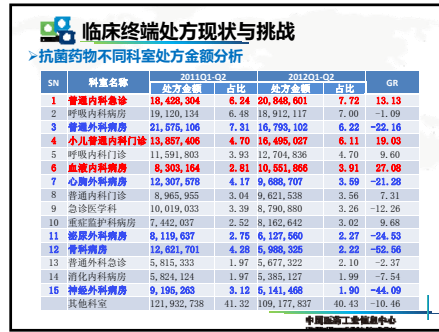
临床终端处方现状与挑战

➤抗菌药物不同科室处方金额分析

| SN | 科室名称 | 2011Q1-Q2 处方金额 | 2011Q1-Q2 占比 | 2012Q1-Q2 处方金额 | 2012Q1-Q2 占比 | GR |
|---|---|---|---|---|---|---|
| 1 | 普通内科急诊 | 18,428,304 | 6.24 | 20,848,601 | 7.72 | 13.13 |
| 2 | 呼吸内科病房 | 19,120,134 | 6.48 | 18,912,117 | 7.00 | -1.09 |
| 3 | 普通外科病房 | 21,575,106 | 7.31 | 16,793,102 | 6.22 | -22.16 |
| 4 | 小儿普通内科门诊 | 13,857,406 | 4.70 | 16,495,027 | 6.11 | 19.03 |
| 5 | 呼吸内科门诊 | 11,591,803 | 3.93 | 12,704,836 | 4.70 | 9.60 |
| 6 | 血液内科病房 | 8,303,164 | 2.81 | 10,551,866 | 3.91 | 27.08 |
| 7 | 心胸外科病房 | 12,307,578 | 4.17 | 9,688,707 | 3.59 | -21.28 |
| 8 | 普通内科门诊 | 8,965,955 | 3.04 | 9,621,538 | 3.56 | 7.31 |
| 9 | 急诊医学科 | 10,019,033 | 3.39 | 8,790,880 | 3.26 | -12.26 |
| 10 | 重症监护科病房 | 7,442,037 | 2.52 | 8,162,642 | 3.02 | 9.68 |
| 11 | 泌尿外科病房 | 8,119,637 | 2.75 | 6,127,560 | 2.27 | -24.53 |
| 12 | 骨科病房 | 12,621,701 | 4.28 | 5,988,325 | 2.22 | -52.56 |
| 13 | 普通外科急诊 | 5,815,333 | 1.97 | 5,677,322 | 2.10 | -2.37 |
| 14 | 消化内科病房 | 5,824,124 | 1.97 | 5,385,127 | 1.99 | -7.54 |
| 15 | 神经外科病房 | 9,195,263 | 3.12 | 5,141,468 | 1.90 | -44.09 |
| | 其他科室 | 121,932,738 | 41.32 | 109,177,837 | 40.43 | -10.46 |

中国医药工业信息中心